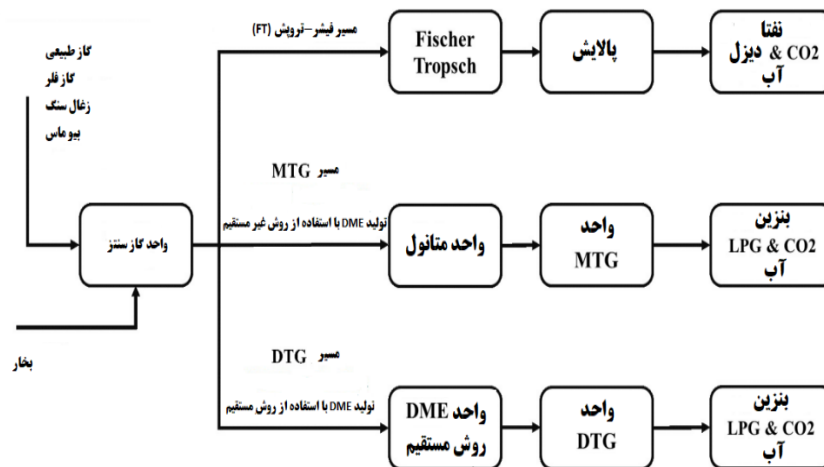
گاز طبیعی
گاز فلر
زغال سنگ
بیوماس

بخار

واحد گاز سنتز

مسیر فیشر–تروپش (FT)

Fischer Tropsch

پالایش

نفتا
دیزل & CO2
آب

مسیر MTG

تولید DME با استفاده از روش غیر مستقیم

واحد متانول

واحد
MTG

بنزین
LPG & CO2
آب

مسیر DTG

تولید DME با استفاده از روش مستقیم

واحد DME
روش مستقیم

واحد
DTG

بنزین
LPG & CO2
آب